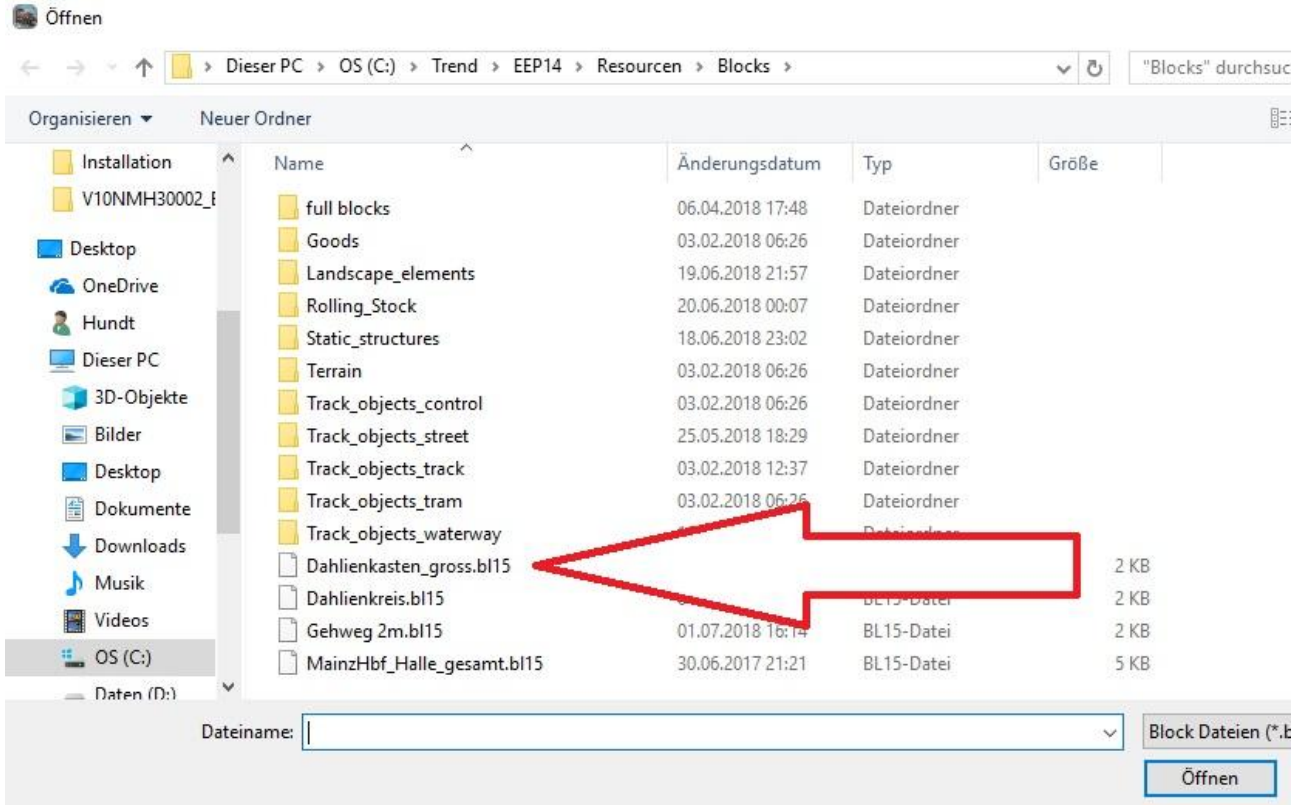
Öffnen

Dieser PC > OS (C:) > Trend > EEP14 > Resourcen > Blocks >

"Blocks" durchsuc

Organisieren ▾ Neuer Ordner

Installation
V10NMH30002_E
Desktop
OneDrive
Hundt
Dieser PC
3D-Objekte
Bilder
Desktop
Dokumente
Downloads
Musik
Videos
OS (C:)
Daten (D:)

| Name | Änderungsdatum | Typ | Größe |
|---|---|---|---|
| full blocks | 06.04.2018 17:48 | Dateiordner | |
| Goods | 03.02.2018 06:26 | Dateiordner | |
| Landscape_elements | 19.06.2018 21:57 | Dateiordner | |
| Rolling_Stock | 20.06.2018 00:07 | Dateiordner | |
| Static_structures | 18.06.2018 23:02 | Dateiordner | |
| Terrain | 03.02.2018 06:26 | Dateiordner | |
| Track_objects_control | 03.02.2018 06:26 | Dateiordner | |
| Track_objects_street | 25.05.2018 18:29 | Dateiordner | |
| Track_objects_track | 03.02.2018 12:37 | Dateiordner | |
| Track_objects_tram | 03.02.2018 06:26 | Dateiordner | |
| Track_objects_waterway | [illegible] | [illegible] | |
| Dahlienkasten_gross.bl15 | | | 2 KB |
| Dahlienkreis.bl15 | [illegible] | BL15-Datei | 2 KB |
| Gehweg 2m.bl15 | 01.07.2018 16:14 | BL15-Datei | 2 KB |
| MainzHbf_Halle_gesamt.bl15 | 30.06.2017 21:21 | BL15-Datei | 5 KB |

Dateiname:

Block Dateien (*.b

Öffnen